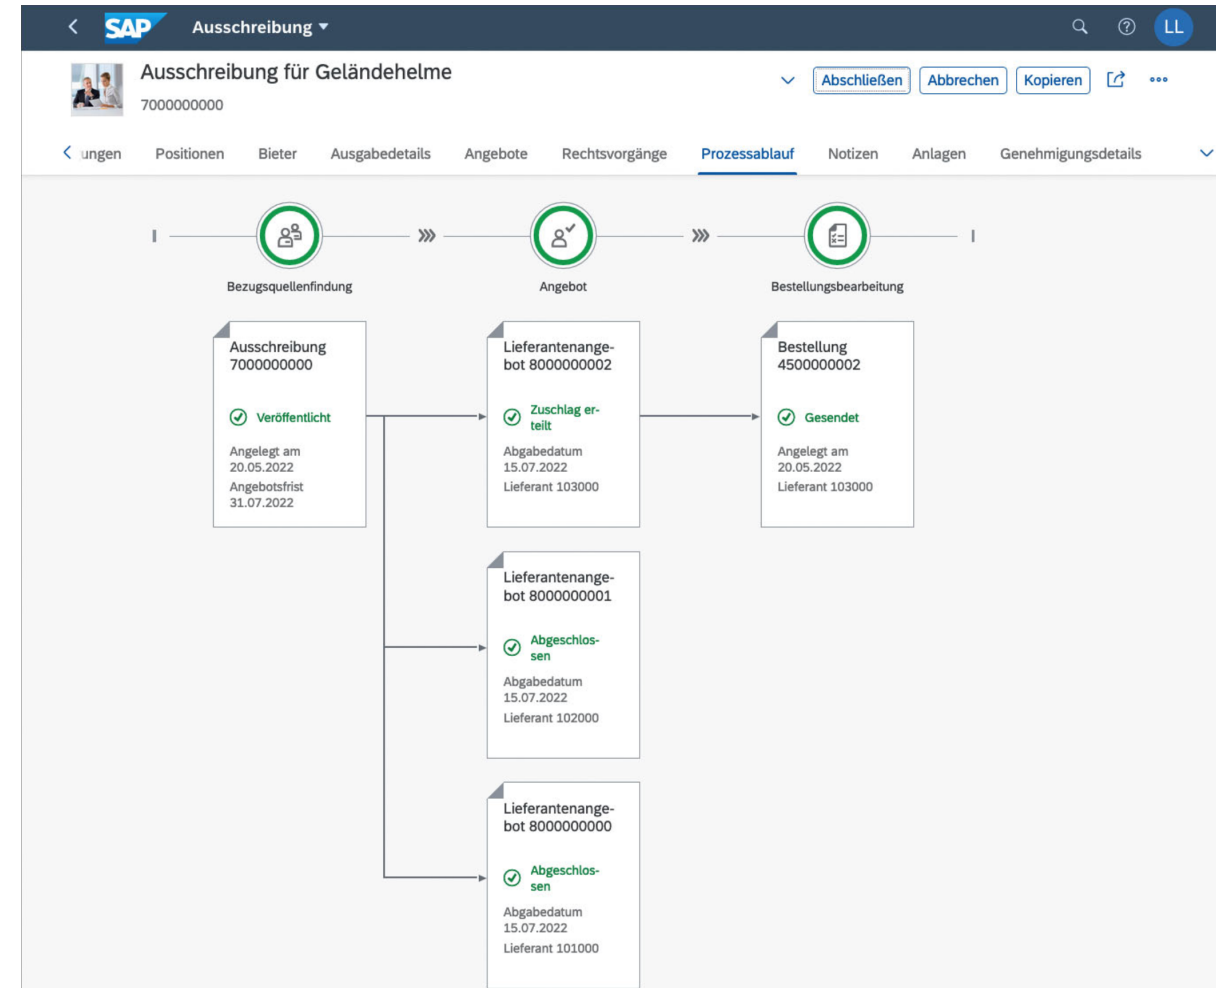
SAP Ausschreibung ▾

LL

Ausschreibung für Geländehelme
7000000000

Abschließen Abbrechen Kopieren

ungen Positionen Bieter Ausgabedetails Angebote Rechtsvorgänge Prozessablauf Notizen Anlagen Genehmigungsdetails

Bezugsquellenfindung

Angebot

Bestellungsbearbeitung

Ausschreibung 7000000000
Veröffentlicht
Angelegt am 20.05.2022
Angebotsfrist 31.07.2022

Lieferantenangebot 8000000002
Zuschlag erteilt
Abgabedatum 15.07.2022
Lieferant 103000

Bestellung 4500000002
Gesendet
Angelegt am 20.05.2022
Lieferant 103000

Lieferantenangebot 8000000001
Abgeschlossen
Abgabedatum 15.07.2022
Lieferant 102000

Lieferantenangebot 8000000000
Abgeschlossen
Abgabedatum 15.07.2022
Lieferant 101000